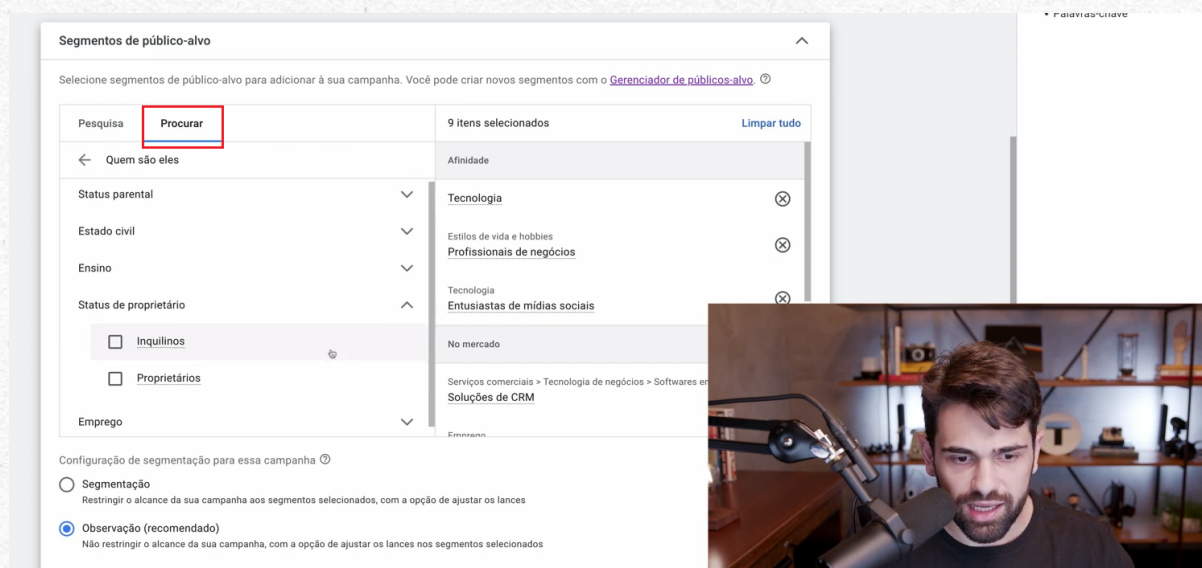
• Palavras-chave

Segmentos de público-alvo

Selecione segmentos de público-alvo para adicionar à sua campanha. Você pode criar novos segmentos com o Gerenciador de públicos-alvo.

Pesquisa | Procurar

← Quem são eles

Status parental

Estado civil

Ensino

Status de proprietário

Inquilinos

Proprietários

Emprego

9 itens selecionados

Limpar tudo

Afinidade

Tecnologia

Estilos de vida e hobbies
Profissionais de negócios

Tecnologia
Entusiastas de mídias sociais

No mercado

Serviços comerciais > Tecnologia de negócios > Softwares e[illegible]
Soluções de CRM

Emprego

Configuração de segmentação para essa campanha

Segmentação
Restringir o alcance da sua campanha aos segmentos selecionados, com a opção de ajustar os lances

Observação (recomendado)
Não restringir o alcance da sua campanha, com a opção de ajustar os lances nos segmentos selecionados